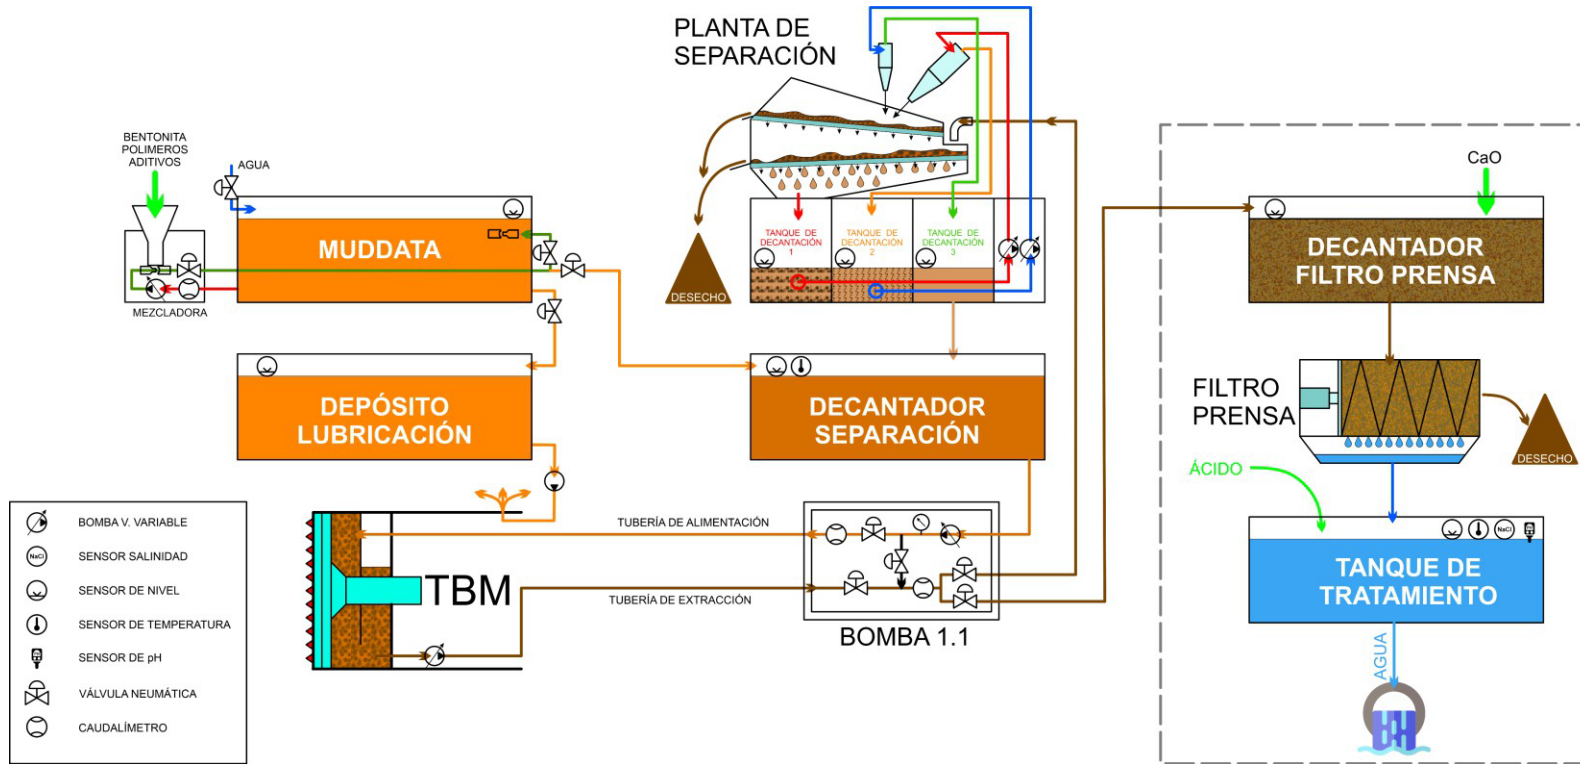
PLANTA DE SEPARACIÓN

BENTONITA
POLIMEROS
ADITIVOS

AGUA

MUDDATA

MEZCLADORA

DESECHO

TANQUE DE DECANTACIÓN 1

TANQUE DE DECANTACIÓN 2

TANQUE DE DECANTACIÓN 3

CaO

DECANTADOR FILTRO PRENSA

DEPÓSITO LUBRICACIÓN

DECANTADOR SEPARACIÓN

FILTRO PRENSA

DESECHO

ÁCIDO

BOMBA V. VARIABLE
SENSOR SALINIDAD
SENSOR DE NIVEL
SENSOR DE TEMPERATURA
SENSOR DE pH
VÁLVULA NEUMÁTICA
CAUDALÍMETRO

TUBERÍA DE ALIMENTACIÓN

TBM

TUBERÍA DE EXTRACCIÓN

BOMBA 1.1

TANQUE DE TRATAMIENTO

AGUA